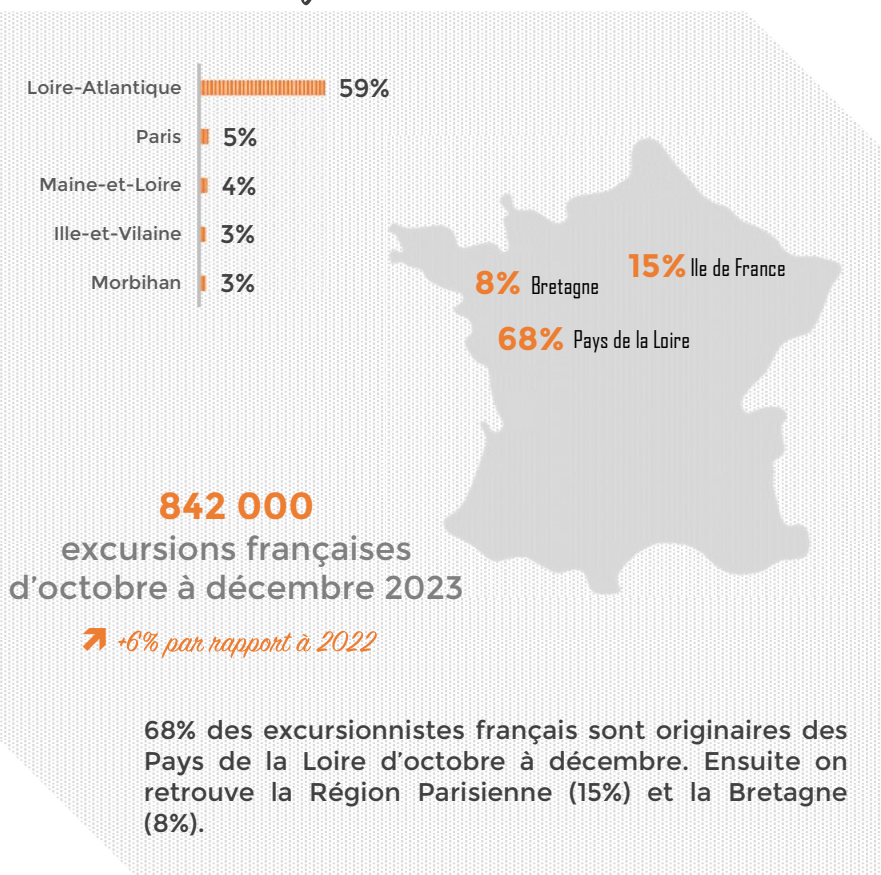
Loire-Atlantique 59%

Paris 5%

Maine-et-Loire 4%

Ille-et-Vilaine 3%

Morbihan 3%

8% Bretagne

15% Ile de France

68% Pays de la Loire

842 000

excursions françaises d'octobre à décembre 2023

+6% par rapport à 2022

68% des excursionnistes français sont originaires des Pays de la Loire d'octobre à décembre. Ensuite on retrouve la Région Parisienne (15%) et la Bretagne (8%).